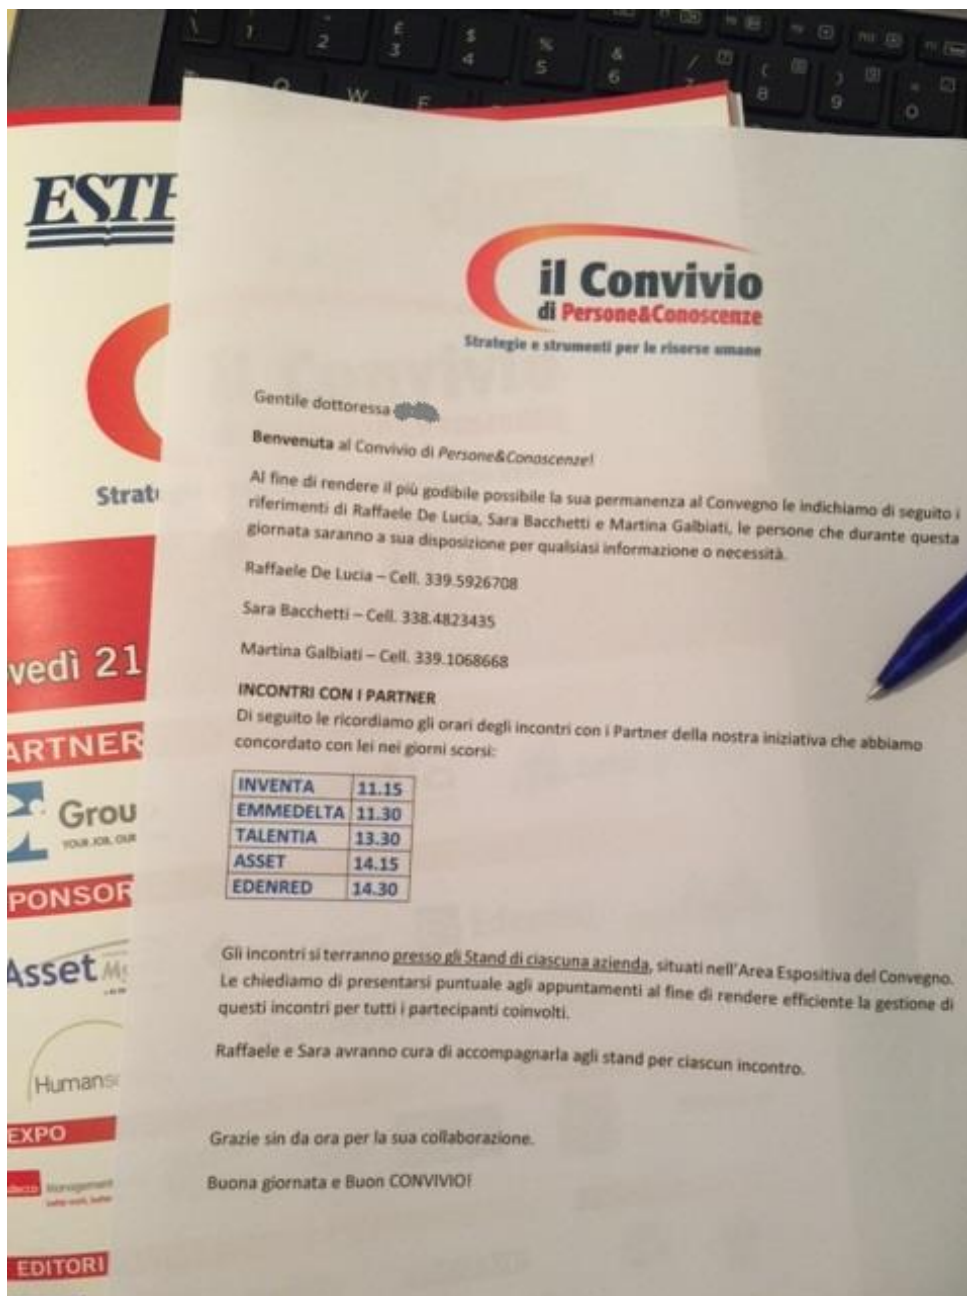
ESTE

Strat

vedì 21

ARTNER

Grou

PONSOR

Asset

Humans

EXPO

EDITORI

il Convivio
di Persone&Conoscenze
Strategie e strumenti per le risorse umane

Gentile dottoressa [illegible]

Benvenuta al Convivio di Persone&Conoscenze!

Al fine di rendere il più godibile possibile la sua permanenza al Convegno le indichiamo di seguito i riferimenti di Raffaele De Lucia, Sara Bacchetti e Martina Galbiati, le persone che durante questa giornata saranno a sua disposizione per qualsiasi informazione o necessità.

Raffaele De Lucia – Cell. 339.5926708

Sara Bacchetti – Cell. 338.4823435

Martina Galbiati – Cell. 339.1068668

INCONTRI CON I PARTNER
Di seguito le ricordiamo gli orari degli incontri con i Partner della nostra iniziativa che abbiamo concordato con lei nei giorni scorsi:

| INVENTA | 11.15 |
|---|---|
| EMMEDELTA | 11.30 |
| TALENTIA | 13.30 |
| ASSET | 14.15 |
| EDENRED | 14.30 |

Gli incontri si terranno presso gli Stand di ciascuna azienda, situati nell'Area Espositiva del Convegno. Le chiediamo di presentarsi puntuale agli appuntamenti al fine di rendere efficiente la gestione di questi incontri per tutti i partecipanti coinvolti.

Raffaele e Sara avranno cura di accompagnarla agli stand per ciascun incontro.

Grazie sin da ora per la sua collaborazione.

Buona giornata e Buon CONVIVIO!